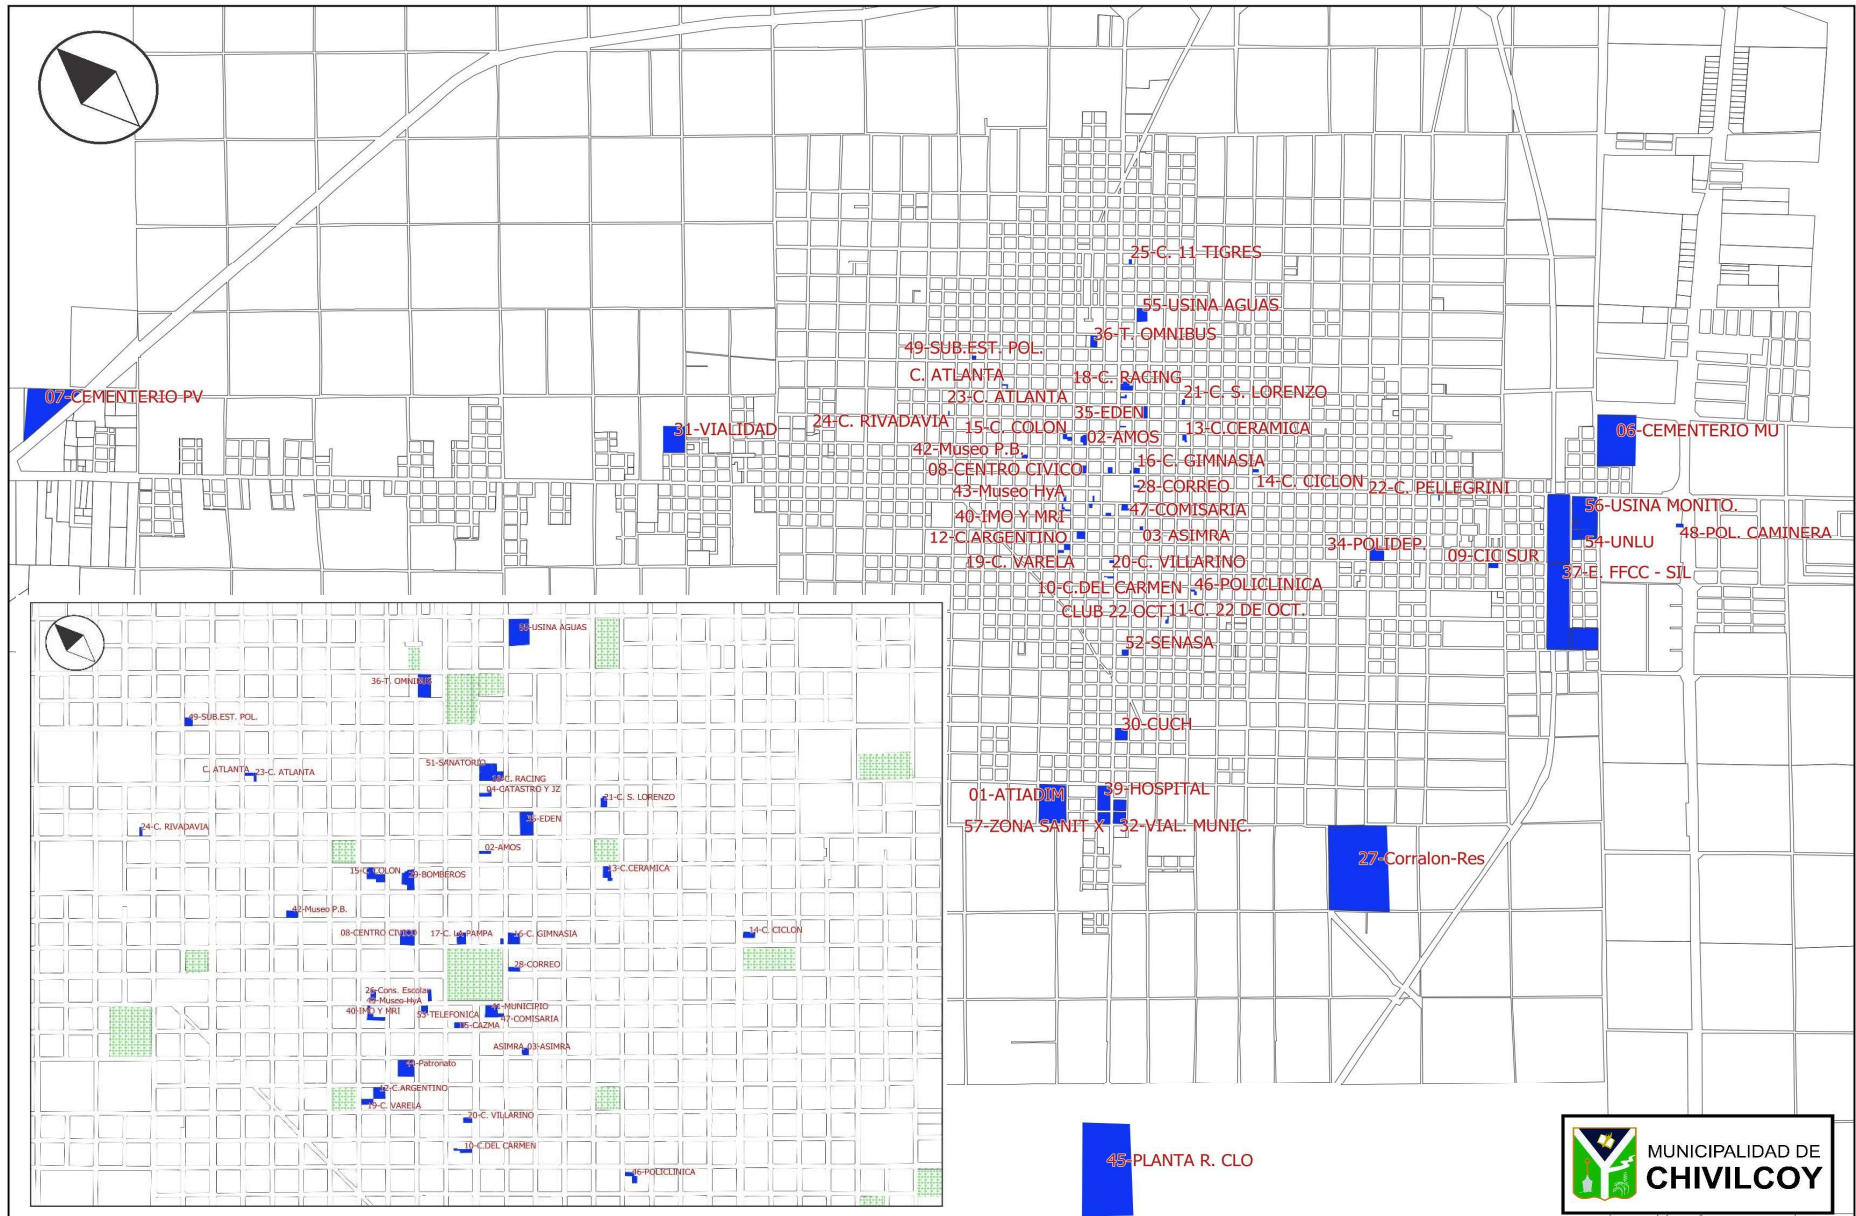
07-CEMENTERIO PV
31-VIALIDAD
25-C. 11 TIGRES
55-USINA AGUAS
36-T. OMNIBUS
49-SUB.EST. POL.
C. ATLANTA
18-C. RACING
23-C. ATLANTA
21-C. S. LORENZO
35-EDEN
24-C. RIVADAVIA
15-C. COLON
02-AMOS
13-C.CERAMICA
42-Museo P.B.
08-CENTRO CIVICO
16-C. GIMNASIA
43-Museo HyA
28-CORREO
14-C. CICLON
22-C. PELLEGRINI
40-IMO Y MRI
47-COMISARIA
12-C.ARGENTINO
03-ASIMRA
19-C. VARELA
20-C. VILLARINO
10-C.DEL CARMEN
46-POLICLINICA
CLUB 22 OCT
11-C. 22 DE OCT.
52-SENASA
34-POLIDEP.
09-CIC SUR
06-CEMENTERIO MU
56-USINA MONITO.
54-UNLU
48-POL. CAMINERA
37-E. FFCC - SIL
30-CUCH
01-ATIADIM
39-HOSPITAL
57-ZONA SANIT X
32-VIAL. MUNIC.
27-Corralon-Res
45-PLANTA R. CLO

55-USINA AGUAS
36-T. OMNIBUS
49-SUB.EST. POL.
51-SANATORIO
C. ATLANTA
23-C. ATLANTA
18-C. RACING
04-CATASTRO Y JZ
21-C. S. LORENZO
24-C. RIVADAVIA
35-EDEN
02-AMOS
15-C. COLON
29-BOMBEROS
13-C.CERAMICA
42-Museo P.B.
08-CENTRO CIVICO
17-C. LA PAMPA
16-C. GIMNASIA
14-C. CICLON
28-CORREO
26-Cons. Escolar
43-Museo HyA
40-IMO Y MRI
53-TELEFONICA
44-MUNICIPIO
47-COMISARIA
05-CAZMA
ASIMRA
03-ASIMRA
50-Patronato
12-C.ARGENTINO
19-C. VARELA
20-C. VILLARINO
10-C.DEL CARMEN
46-POLICLINICA

MUNICIPALIDAD DE
CHIVILCOY